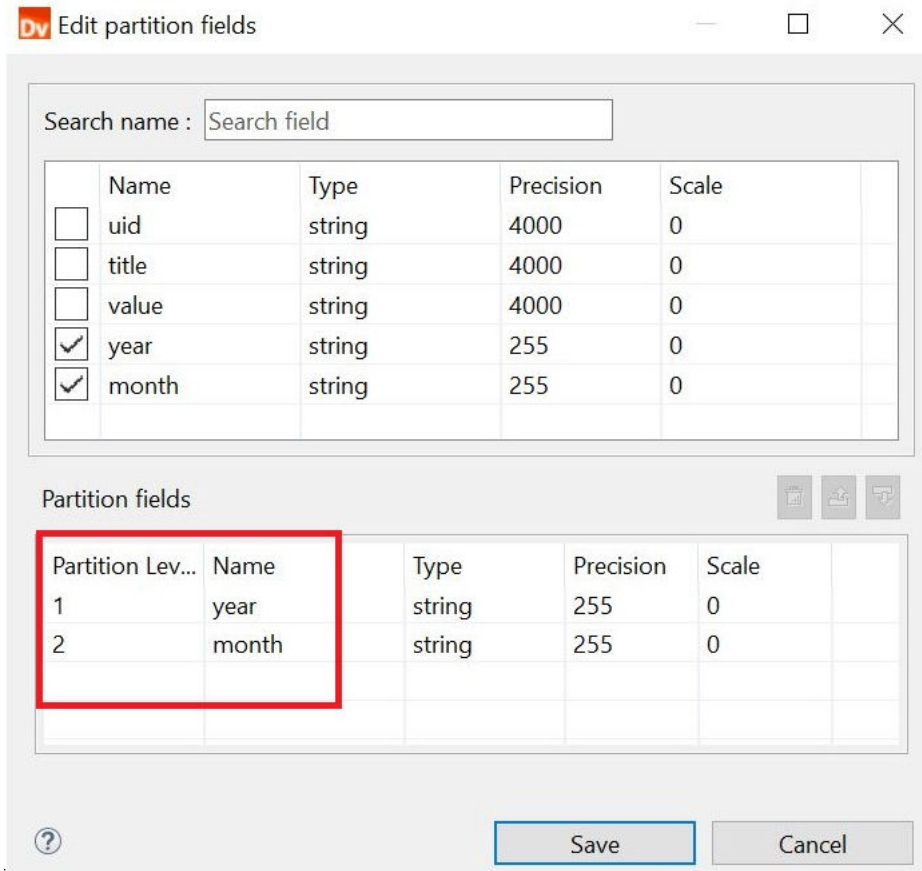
Dv Edit partition fields

Search name : Search field

| | Name | Type | Precision | Scale |
|---|---|---|---|---|
| ☐ | uid | string | 4000 | 0 |
| ☐ | title | string | 4000 | 0 |
| ☐ | value | string | 4000 | 0 |
| ☑ | year | string | 255 | 0 |
| ☑ | month | string | 255 | 0 |

Partition fields

| Partition Lev... | Name | Type | Precision | Scale |
|---|---|---|---|---|
| 1 | year | string | 255 | 0 |
| 2 | month | string | 255 | 0 |

?

Save

Cancel